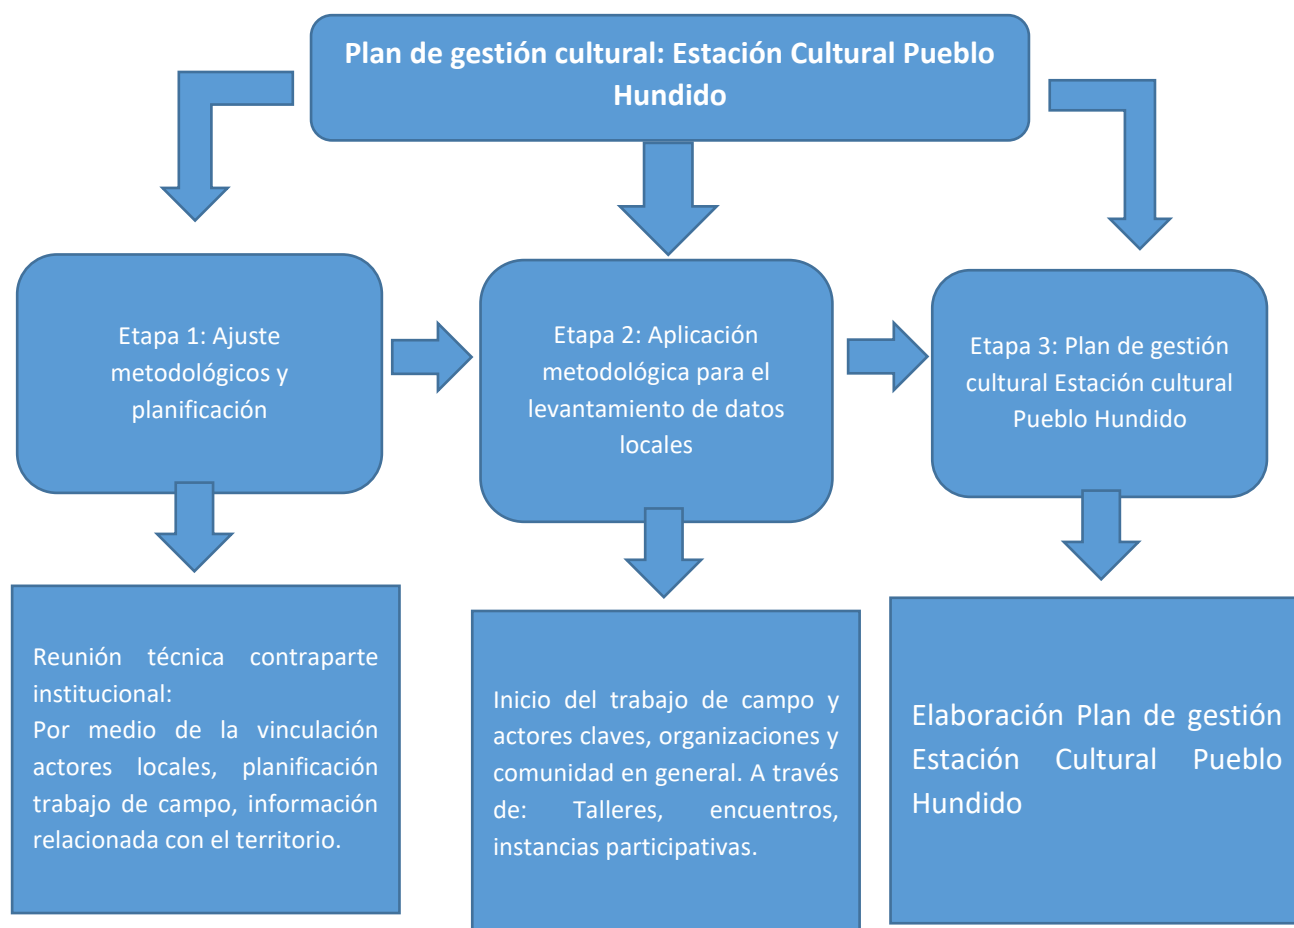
Plan de gestión cultural: Estación Cultural Pueblo Hundido

Etapa 1: Ajuste metodológicos y planificación

Etapa 2: Aplicación metodológica para el levantamiento de datos locales

Etapa 3: Plan de gestión cultural Estación cultural Pueblo Hundido

Reunión técnica contraparte institucional:
Por medio de la vinculación actores locales, planificación trabajo de campo, información relacionada con el territorio.

Inicio del trabajo de campo y actores claves, organizaciones y comunidad en general. A través de: Talleres, encuentros, instancias participativas.

Elaboración Plan de gestión Estación Cultural Pueblo Hundido